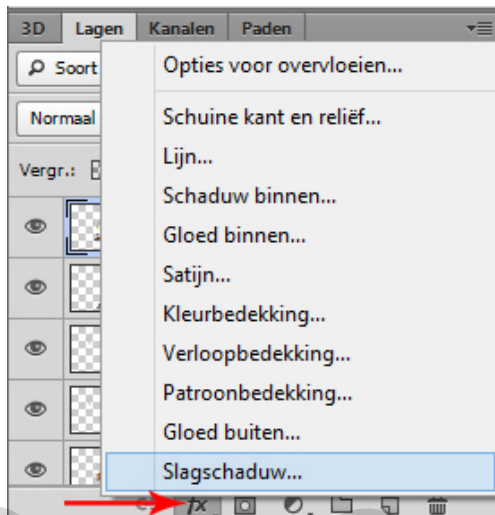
3D Lagen Kanalen Paden

Soort

Normaal

Vergr.:

Opties voor overvloeien...

Schuine kant en reliëf...

Lijn...

Schaduw binnen...

Gloed binnen...

Satijn...

Kleurbedekking...

Verloopbedekking...

Patroonbedekking...

Gloed buiten...

Slagschaduw...

fx